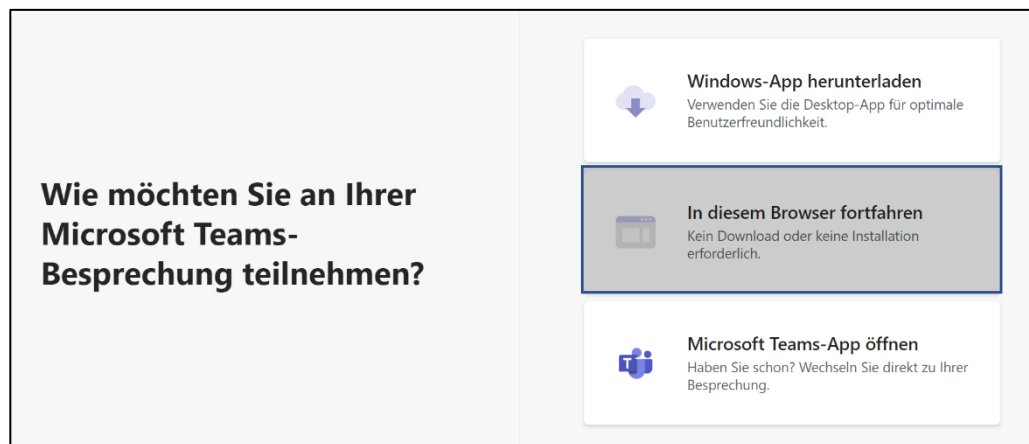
Wie möchten Sie an Ihrer Microsoft Teams-Besprechung teilnehmen?

Windows-App herunterladen
Verwenden Sie die Desktop-App für optimale Benutzerfreundlichkeit.

In diesem Browser fortfahren
Kein Download oder keine Installation erforderlich.

Microsoft Teams-App öffnen
Haben Sie schon? Wechseln Sie direkt zu Ihrer Besprechung.